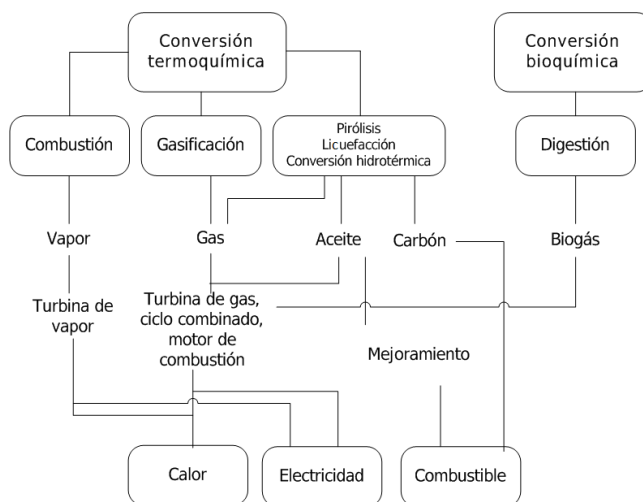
Conversión termoquímica

Conversión bioquímica

Combustión

Gasificación

Pirólisis
Licuefacción
Conversión hidrotérmica

Digestión

Vapor

Gas

Aceite

Carbón

Biogás

Turbina de vapor

Turbina de gas, ciclo combinado, motor de combustión

Mejoramiento

Calor

Electricidad

Combustible